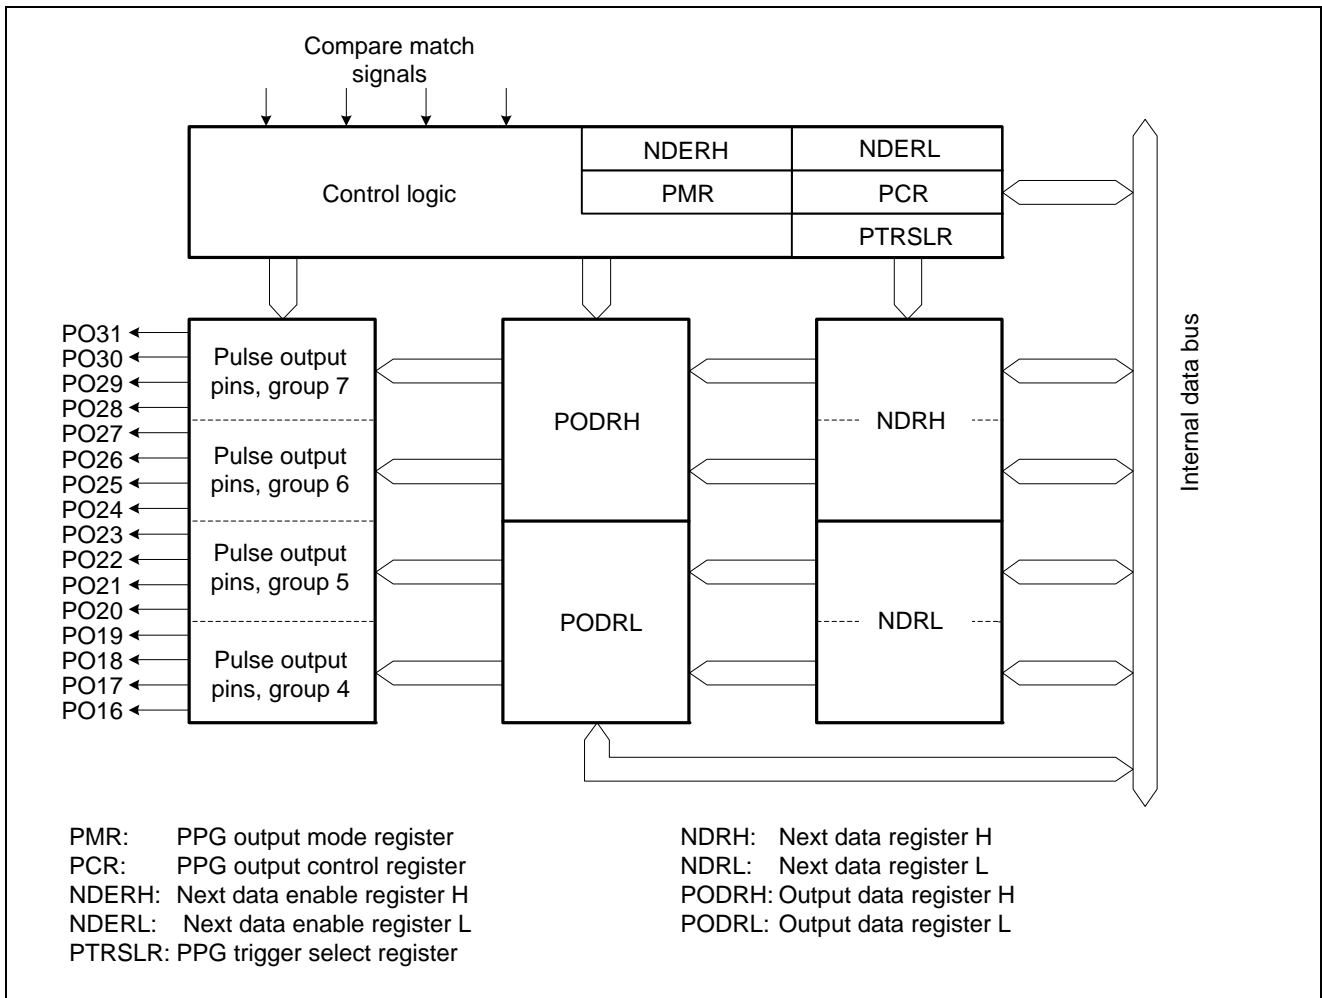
Compare match signals

Control logic

NDERH
NDERL
PMR
PCR
PTRSLR

PO31
PO30
PO29
PO28
PO27
PO26
PO25
PO24
PO23
PO22
PO21
PO20
PO19
PO18
PO17
PO16

Pulse output pins, group 7
Pulse output pins, group 6
Pulse output pins, group 5
Pulse output pins, group 4

PODRH
PODRL
NDRH
NDRL

Internal data bus

PMR: PPG output mode register
PCR: PPG output control register
NDERH: Next data enable register H
NDERL: Next data enable register L
PTRSLR: PPG trigger select register

NDRH: Next data register H
NDRL: Next data register L
PODRH: Output data register H
PODRL: Output data register L